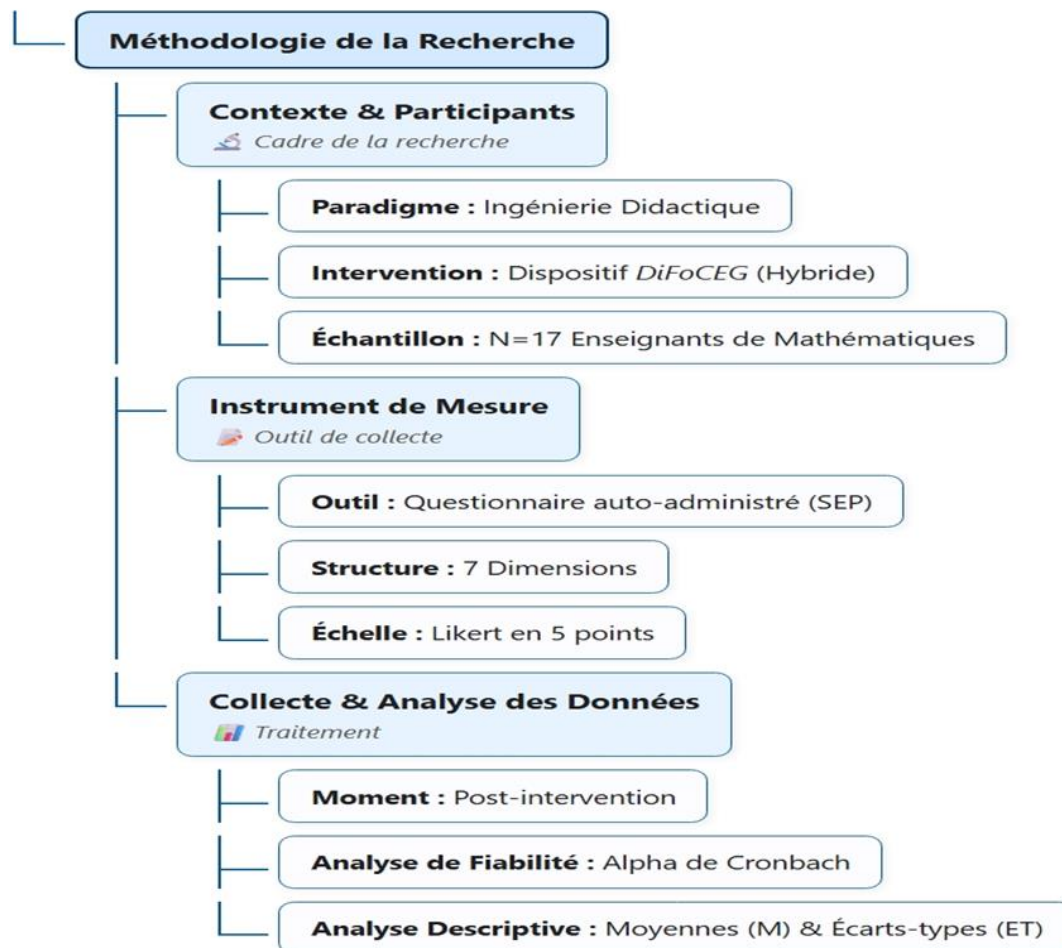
Méthodologie de la Recherche

Contexte & Participants
Cadre de la recherche

Paradigme : Ingénierie Didactique

Intervention : Dispositif DiFoCEG (Hybride)

Échantillon : N=17 Enseignants de Mathématiques

Instrument de Mesure
Outil de collecte

Outil : Questionnaire auto-administré (SEP)

Structure : 7 Dimensions

Échelle : Likert en 5 points

Collecte & Analyse des Données
Traitement

Moment : Post-intervention

Analyse de Fiabilité : Alpha de Cronbach

Analyse Descriptive : Moyennes (M) & Écarts-types (ET)